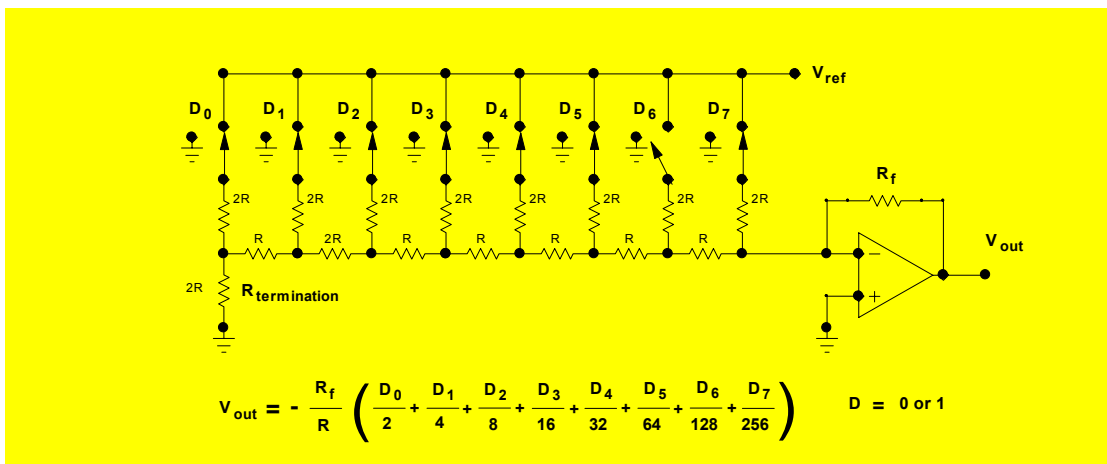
$V_{ref}$

$D_0$ $D_1$ $D_2$ $D_3$ $D_4$ $D_5$ $D_6$ $D_7$

2R 2R 2R 2R 2R 2R 2R 2R

R 2R R R R R R

$R_f$

$V_{out}$

2R $R_{termination}$

$V_{out} = - \frac{R_f}{R} \left( \frac{D_0}{2} + \frac{D_1}{4} + \frac{D_2}{8} + \frac{D_3}{16} + \frac{D_4}{32} + \frac{D_5}{64} + \frac{D_6}{128} + \frac{D_7}{256} \right)$ D = 0 or 1